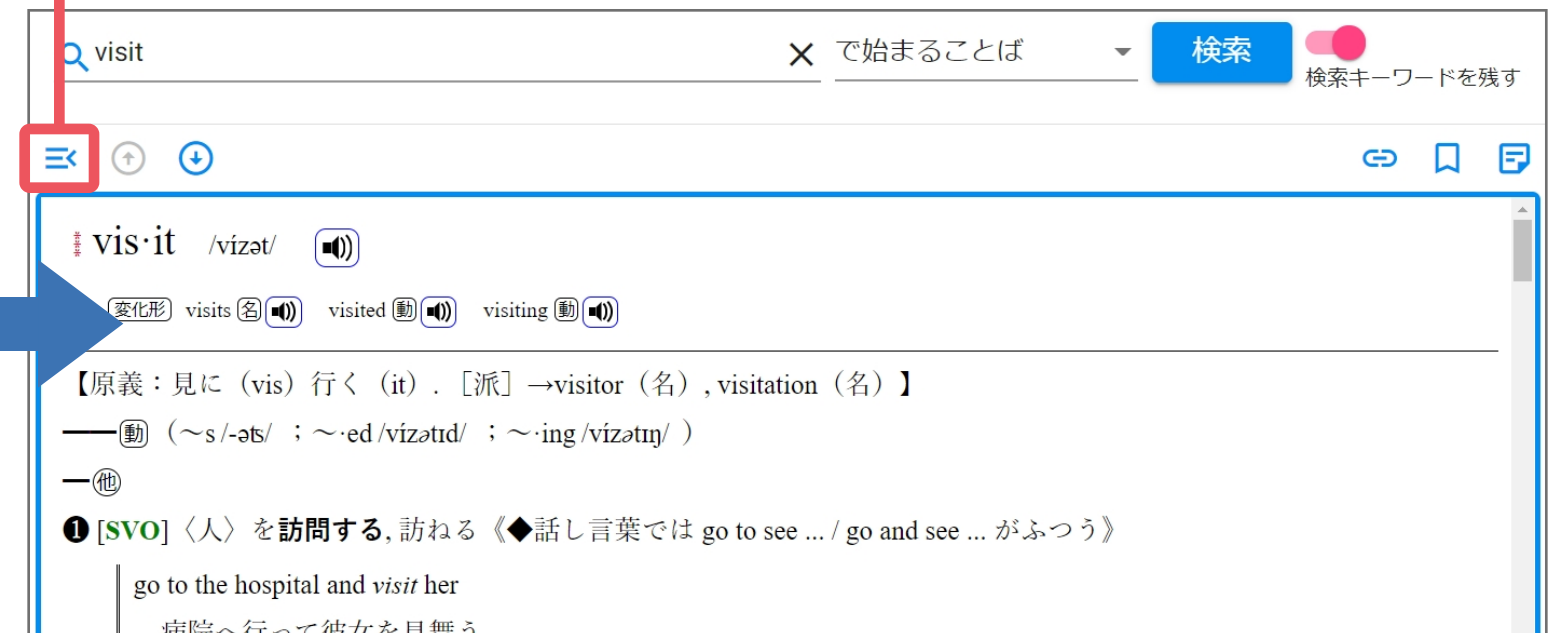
visit

で始まることば

検索

検索キーワードを残す

vis·it /vízət/

変化形 visits 名 visited 動 visiting 動

【原義：見に（vis）行く（it）．［派］→visitor（名）, visitation（名）】

━━動（～s /-əts/ ；～·ed /vízətɪd/ ；～·ing /vízətɪŋ/ ）

━他

❶ [SVO]〈人〉を訪問する, 訪ねる《◆話し言葉では go to see ... / go and see ... がふつう》

go to the hospital and *visit* her

病院へ行って彼女を見舞う